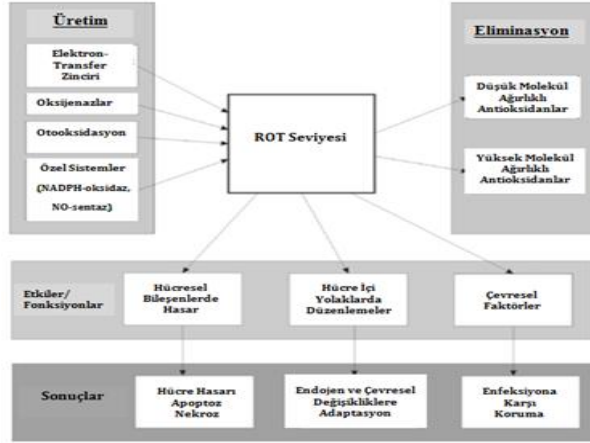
Üretim

Elektron-Transfer Zinciri

Oksijenazlar

Otooksidasyon

Özel Sistemler (NADPH-oksidaz, NO-sentaz)

ROT Seviyesi

Eliminasyon

Düşük Molekül Ağırlıklı Antioksidanlar

Yüksek Molekül Ağırlıklı Antioksidanlar

Etkiler/ Fonksiyonlar

Hücresel Bileşenlerde Hasar

Hücre İçi Yolaklarda Düzenlemeler

Çevresel Faktörler

Sonuçlar

Hücre Hasarı Apoptoz Nekroz

Endojen ve Çevresel Değişikliklere Adaptasyon

Enfeksiyona Karşı Koruma